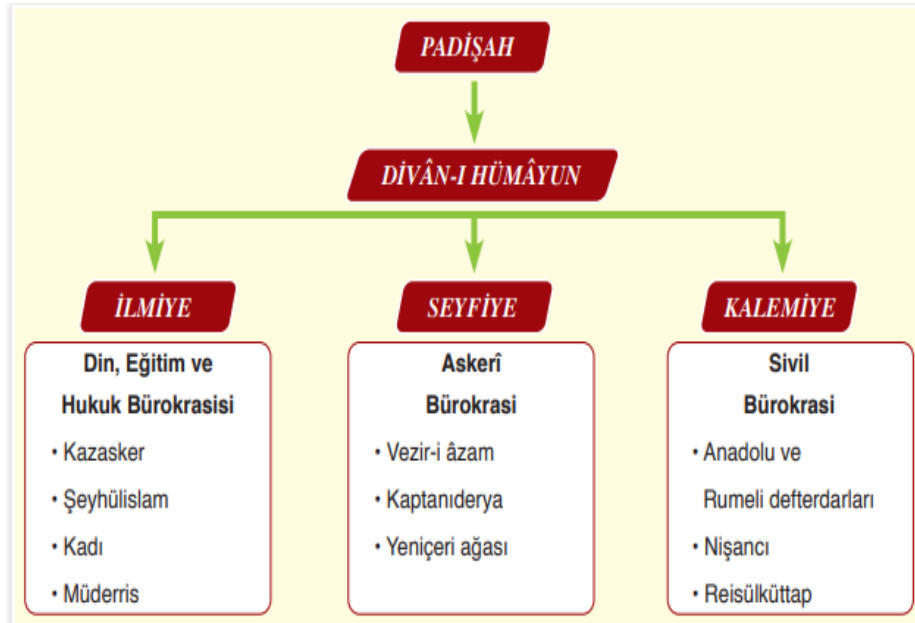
PADİŞAH

DİVÂN-I HÜMÂYUN

İLMİYE

Din, Eğitim ve Hukuk Bürokrasisi

• Kazasker
• Şeyhülislam
• Kadı
• Müderris

SEYFİYE

Askerî Bürokrasi

• Vezir-i âzam
• Kaptanıderya
• Yeniçeri ağası

KALEMİYE

Sivil Bürokrasi

• Anadolu ve Rumeli defterdarları
• Nişancı
• Reisülküttap